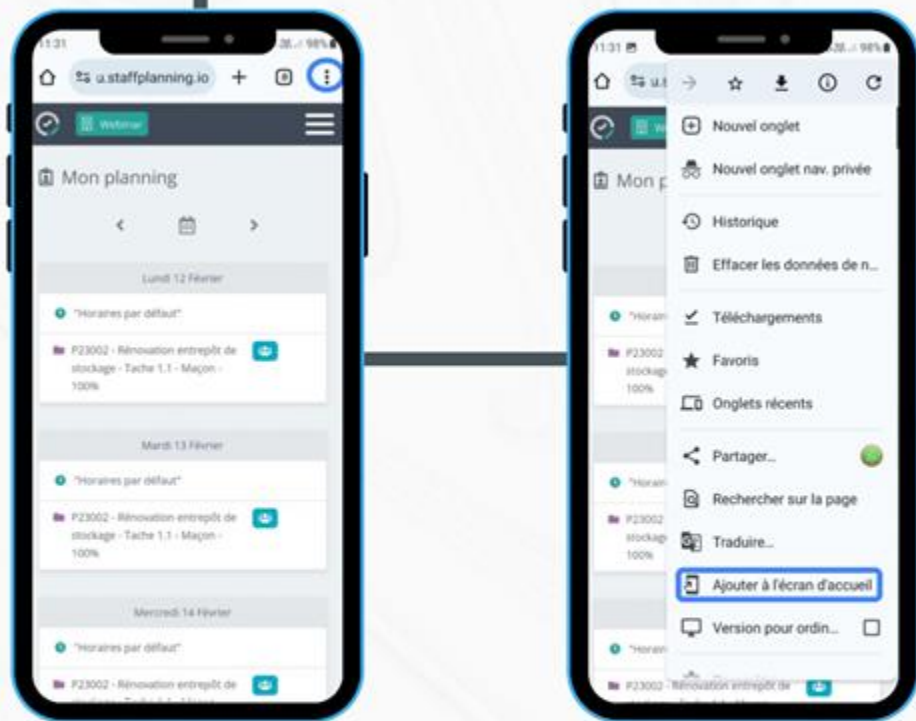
11:31 98%

u.staffplanning.io

Webinar

Mon planning

Lundi 12 Février

"Horaires par défaut"

P23002 - Rénovation entrepôt de stockage - Tache 1.1 - Maçon - 100%

Mardi 13 Février

"Horaires par défaut"

P23002 - Rénovation entrepôt de stockage - Tache 1.1 - Maçon - 100%

Mercredi 14 Février

"Horaires par défaut"

P23002 - Rénovation entrepôt de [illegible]

11:31 98%

u.st

We

Mon p

"Horair

P23002 stockage 100%

"Horair

P23002 stockage 100%

"Horair

P23002 - Rénovation entrepôt de

Nouvel onglet

Nouvel onglet nav. privée

Historique

Effacer les données de n...

Téléchargements

Favoris

Onglets récents

Partager...

Rechercher sur la page

Traduire...

Ajouter à l'écran d'accueil

Version pour ordin...